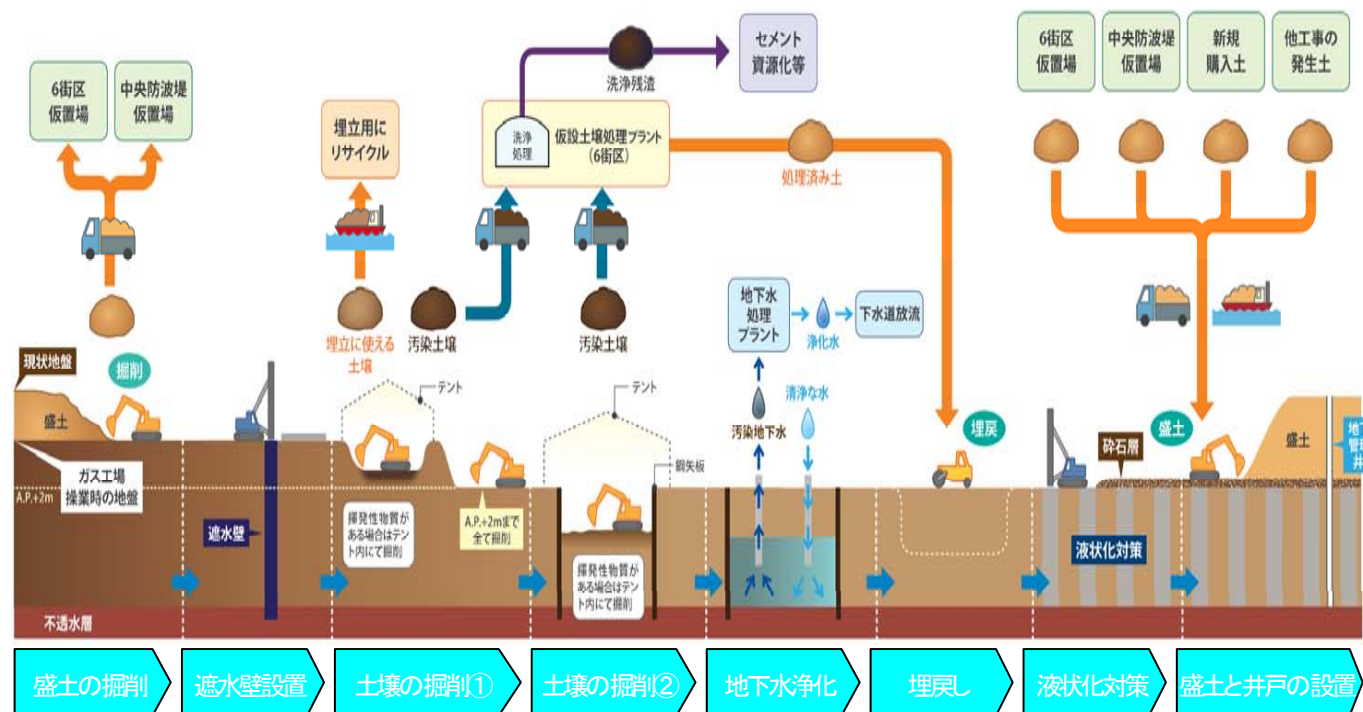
6街区
仮置場

中央防波堤
仮置場

埋立用に
リサイクル

洗浄残渣

セメント
資源化等

洗浄
処理

仮設土壌処理プラント
（6街区）

処理済み土

6街区
仮置場

中央防波堤
仮置場

新規
購入土

他工事の
発生土

埋立に使える
土壌

汚染土壌

汚染土壌

地下水
処理
プラント

浄化水

下水道放流

清浄な水

汚染地下水

現状地盤

掘削

盛土

テント

テント

鋼矢板

埋戻

盛土

砕石層

盛土

地下
管
井

ガス工場
操業時の地盤

A.P.+2m

遮水壁

揮発性物質がある場合はテント内にて掘削

A.P.+2mまで全て掘削

揮発性物質がある場合はテント内にて掘削

液状化対策

不透水層

盛土の掘削

遮水壁設置

土壌の掘削①

土壌の掘削②

地下水浄化

埋戻し

液状化対策

盛土と井戸の設置